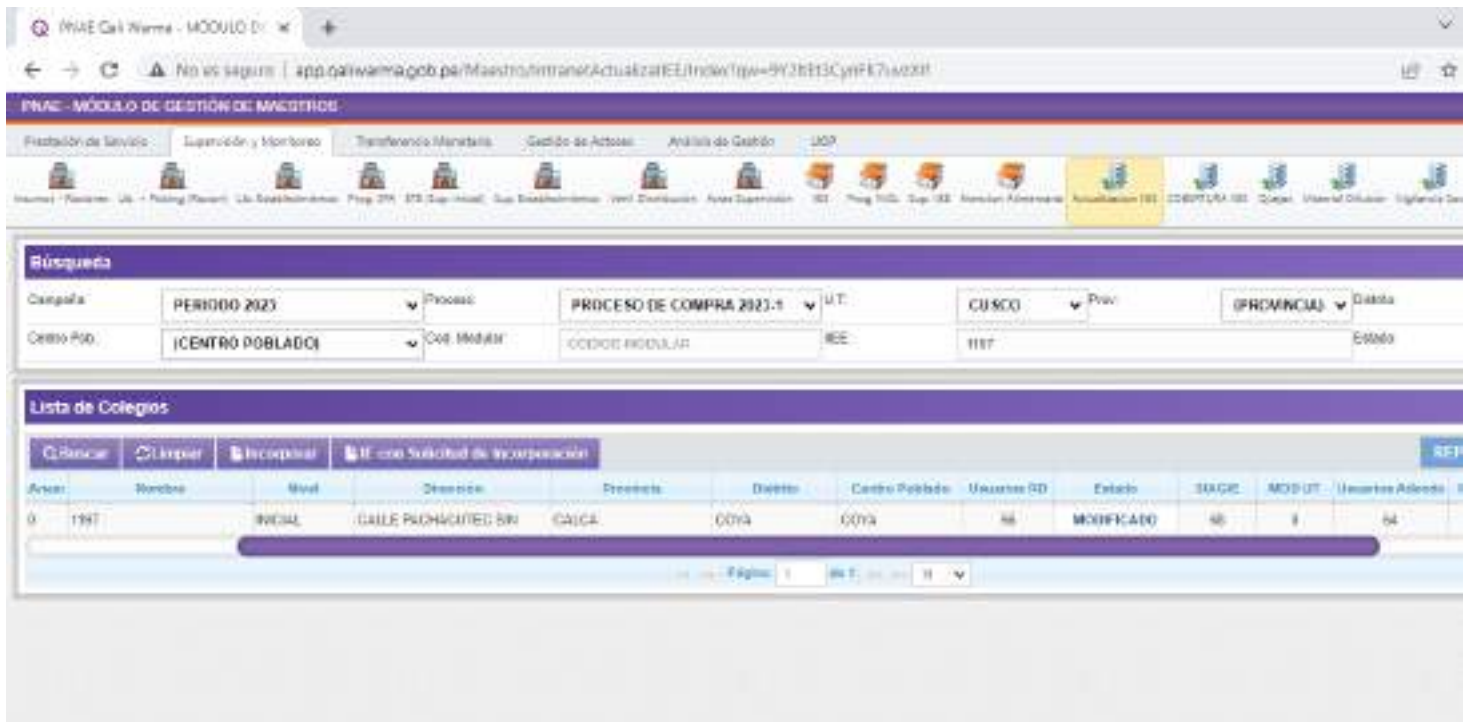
PNAE Qali Warma - MÓDULO D ×  +

No es seguro | app.qaliwarma.gob.pe/Maestro/IntranetActualizarIEE/Index?qs=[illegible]

PNAE - MÓDULO DE GESTIÓN DE MAESTROS

Prestación de Servicio | Supervisión y Monitoreo | Transferencia Monetaria | Gestión de Actores | Análisis de Gestión | UOP

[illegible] | IEE | Prog. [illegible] | Sup. IEE | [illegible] | Actualización IEE | COBERTURA IEE | Quejas | Material Difusión | Vigilancia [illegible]

Búsqueda

Campaña: PERIODO 2023 | Proceso: PROCESO DE COMPRA 2023-1 | U.T.: CUSCO | Prov: (PROVINCIA) | Distrito

Centro Pob.: (CENTRO POBLADO) | Cod. Modular: CODIGO MODULAR | IEE: 1197 | Estado

Lista de Colegios

Buscar | Limpiar | Incorporar | IE con Solicitud de Incorporación | REP

| Anexo | Nombre | Nivel | Dirección | Provincia | Distrito | Centro Poblado | Usuarios RD | Estado | SIAGIE | MOD UT | Usuarios Atendo |
|---|---|---|---|---|---|---|---|---|---|---|---|
| 0 | 1197 | INICIAL | CALLE PACHACUTEC S/N | CALCA | COYA | COYA | 56 | MODIFICADO | 65 | 3 | 64 |

Página 1 de 1 | 10